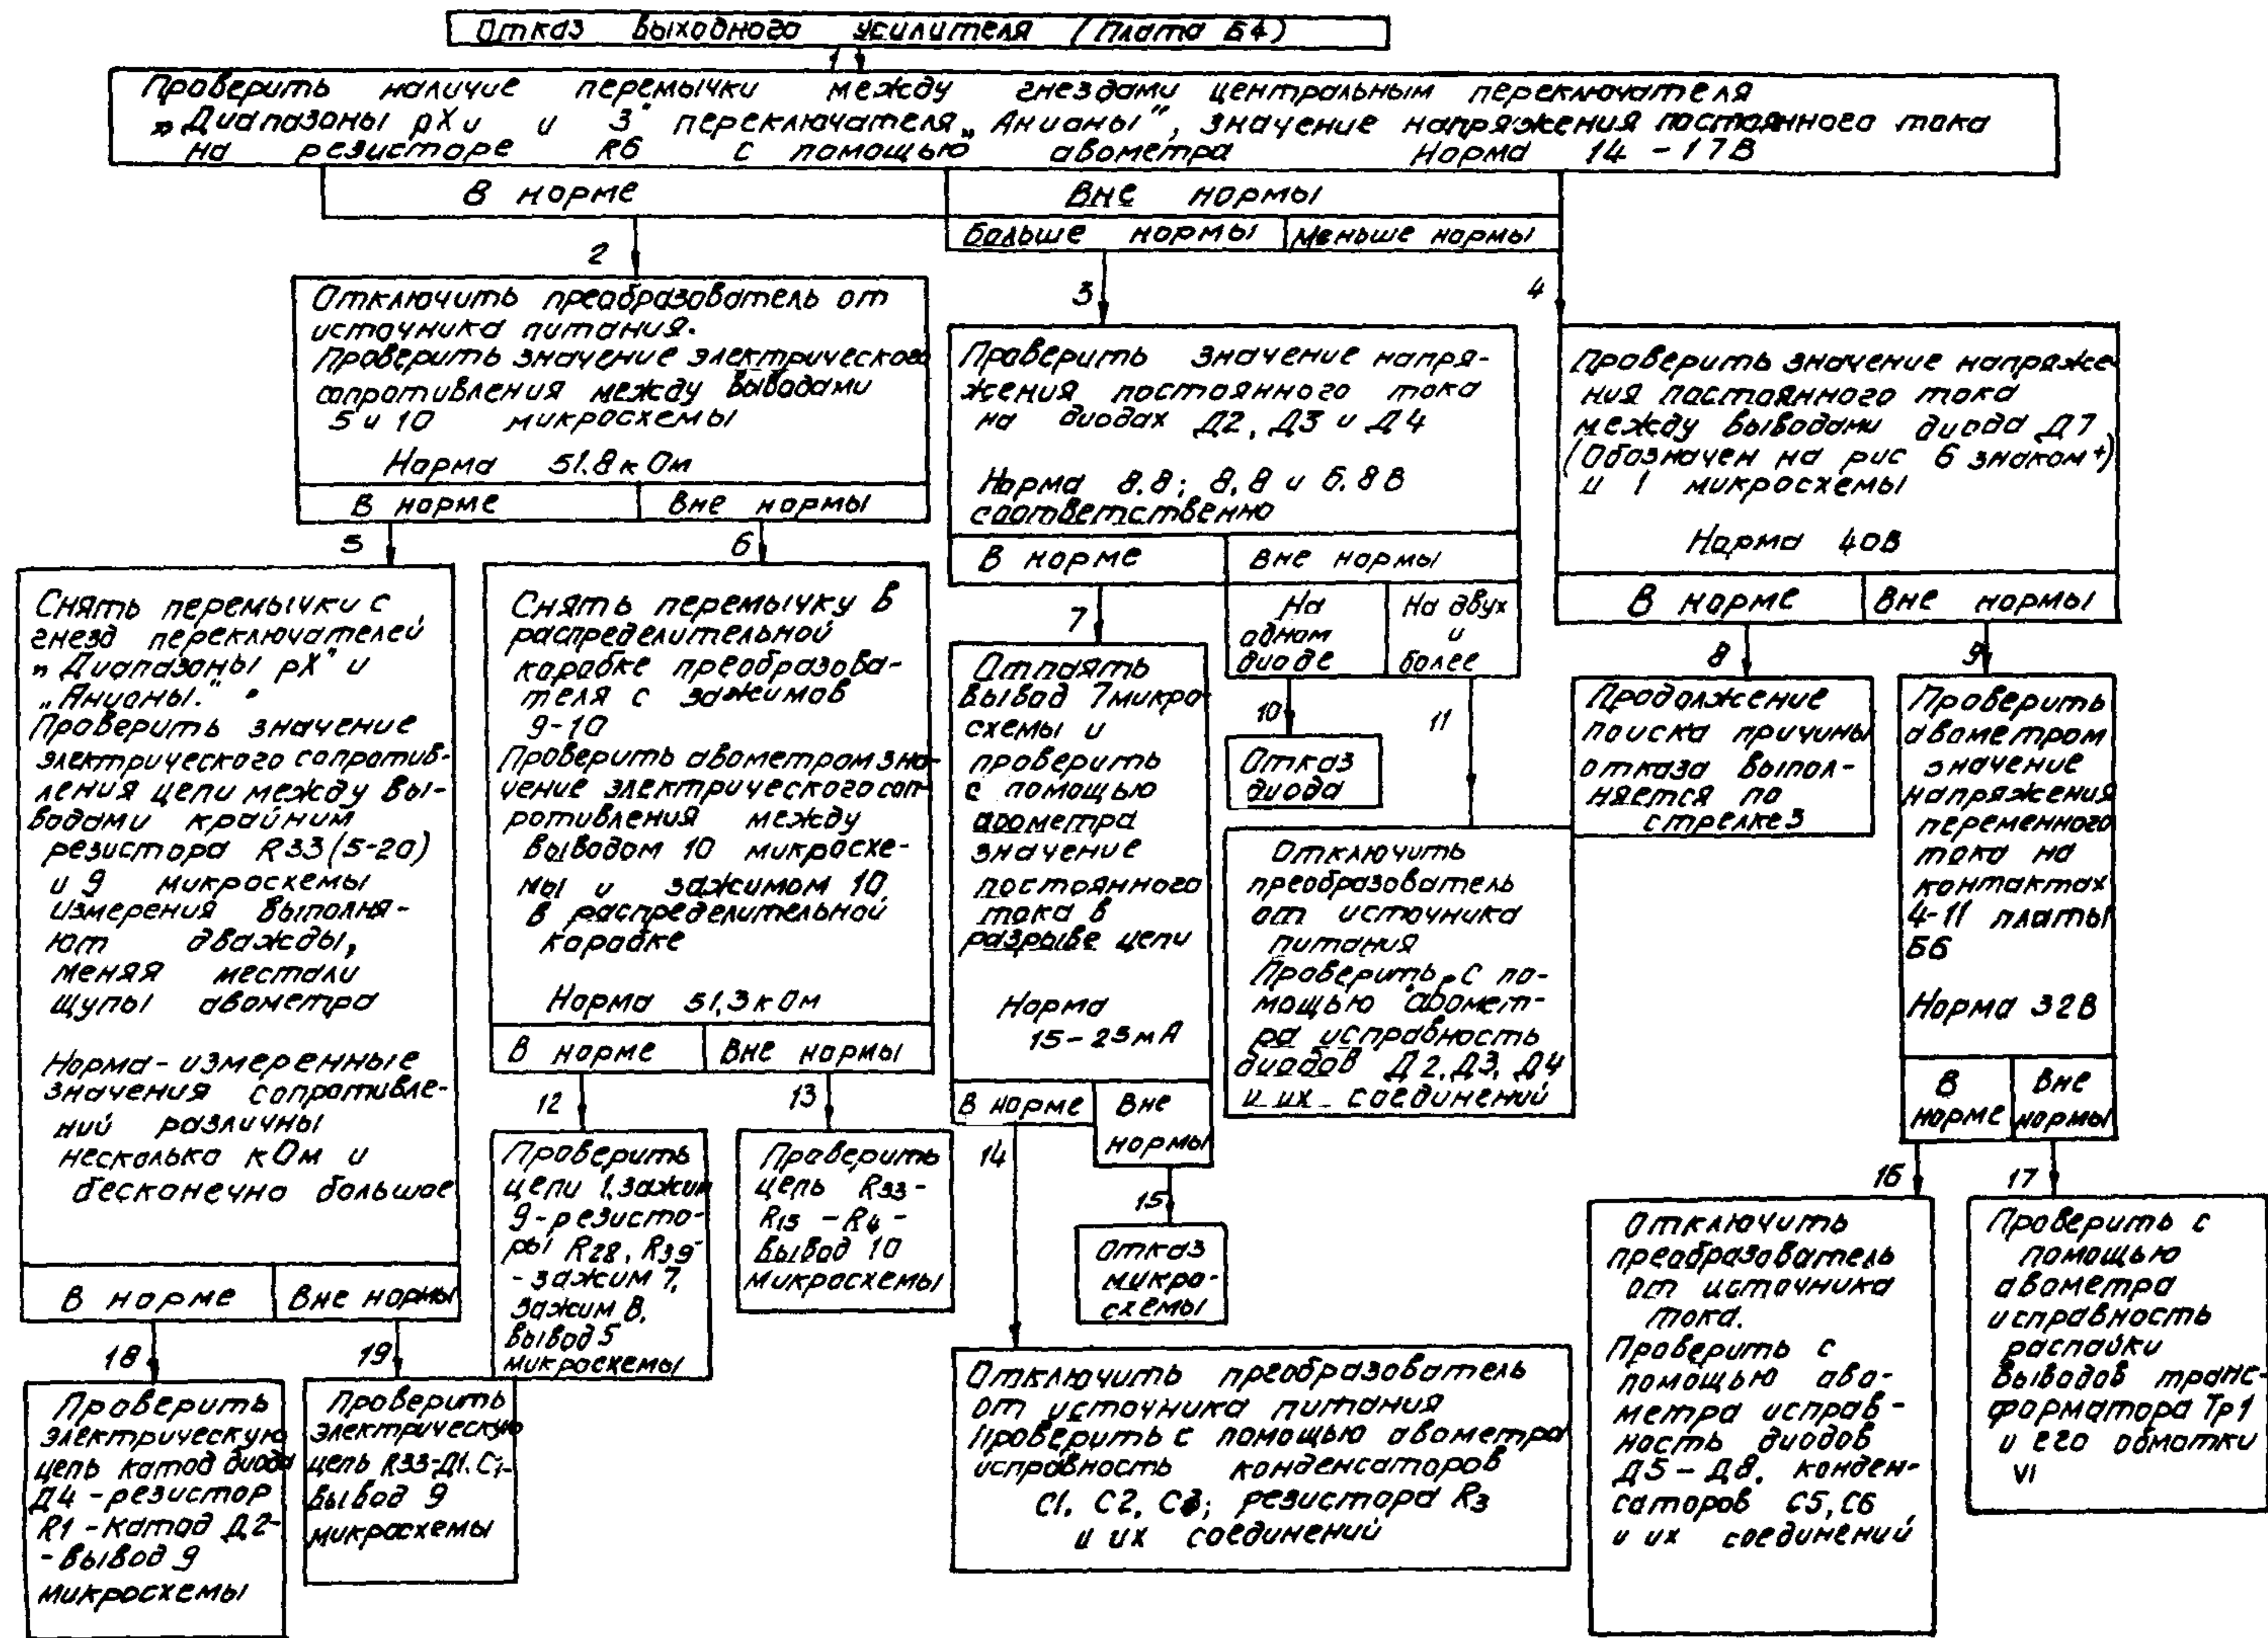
Отказ Выходного усилителя (Плата Б4)

1

Проверить наличие перемычки между гнездами центральным переключателя „Диапазоны pX" и 3" переключателя „Анионы", значение напряжения постоянного тока на резисторе R6 с помощью авометра Норма 14 - 17В

В норме

Вне нормы

Больше нормы

Меньше нормы

2

Отключить преобразователь от источника питания. Проверить значение электрического сопротивления между выводами 5 и 10 микросхемы

Норма 51.8 кОм

В норме

Вне нормы

3

Проверить значение напряжения постоянного тока на диодах Д2, Д3 и Д4

Норма 8.8; 8.8 и 6.8В соответственно

В норме

Вне нормы

На одном диоде

На двух и более

4

Проверить значение напряжения постоянного тока между выводами диода Д7 (Обозначен на рис 6 знаком +) и 1 микросхемы

Норма 40В

В норме

Вне нормы

5

Снять перемычки с гнезд переключателей „Диапазоны pX" и „Анионы." Проверить значение электрического сопротивления цепи между выводами крайним резистора R33(5-20) и 9 микросхемы. Измерения выполняют дважды, меняя местами щупы авометра

Норма - измеренные значения сопротивлений различны несколько кОм и бесконечно большое

В норме

Вне нормы

6

Снять перемычку в распределительной коробке преобразователя с зажимов 9-10. Проверить авометром значение электрического сопротивления между выводом 10 микросхемы и зажимом 10 в распределительной коробке

Норма 51,3 кОм

В норме

Вне нормы

7

Отпаять вывод 7 микросхемы и проверить с помощью авометра значение постоянного тока в разрыве цепи

Норма 15 - 25мА

В норме

Вне нормы

8

Продолжение поиска причины отказа выполняется по стрелке 3

9

Проверить авометром значение напряжения переменного тока на контактах 4-11 платы Б6

Норма 32В

В норме

Вне нормы

10

Отказ диода

11

Отключить преобразователь от источника питания. Проверить с помощью авометра исправность диодов Д2, Д3, Д4 и их соединений

12

Проверить цепи 1, зажим 9 - резисторы R28, R39 - зажим 7, зажим 8, вывод 5 микросхемы

13

Проверить цепь R33 - R15 - R4 - вывод 10 микросхемы

14

15

Отказ микросхемы

16

Отключить преобразователь от источника тока. Проверить с помощью авометра исправность диодов Д5 - Д8, конденсаторов С5, С6 и их соединений

17

Проверить с помощью авометра исправность распайки выводов трансформатора Тр1 и его обмотки VI

18

Проверить электрическую цепь катод диода Д4 - резистор R1 - катод Д2 - вывод 9 микросхемы

19

Проверить электрическую цепь R33-Д1. С1 - вывод 9 микросхемы

Отключить преобразователь от источника питания. Проверить с помощью авометра исправность конденсаторов С1, С2, С3; резистора R3 и их соединений